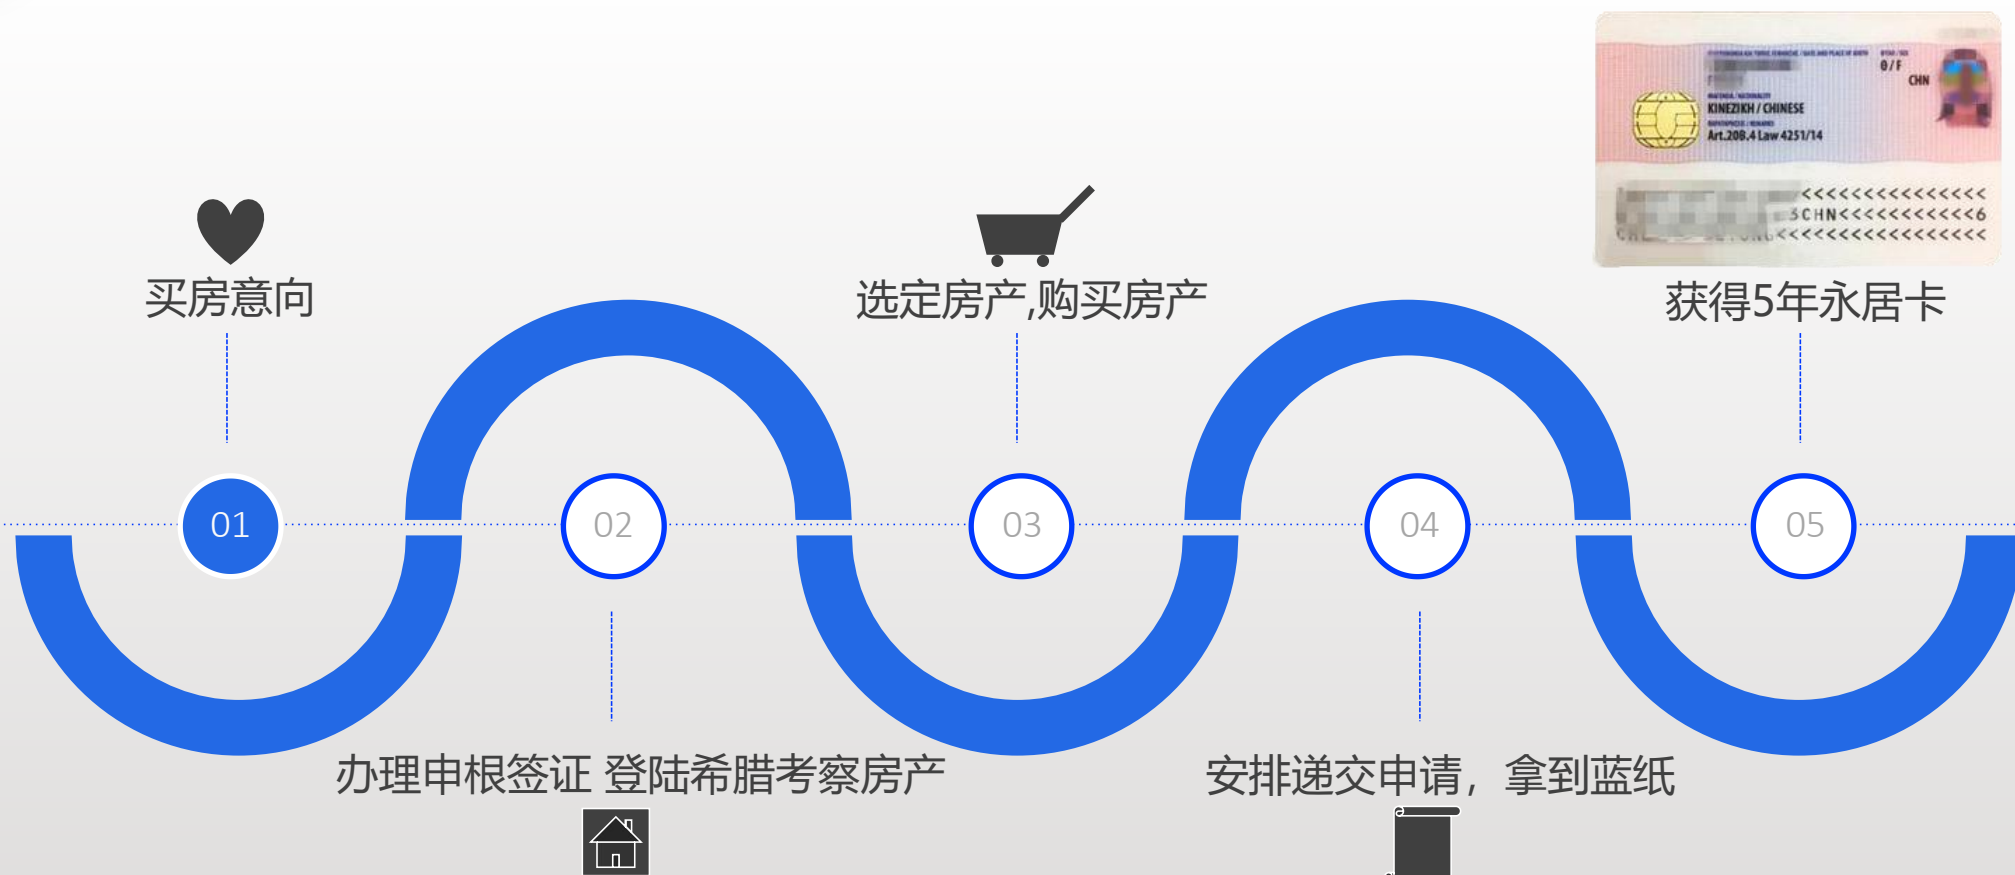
O/F
CHN
KINEZIKH / CHINESE
Art.208.4 Law 4251/14
<<<<<<<<<<<<<<<
SCHN<<<<<<<<<<<6
<<<<<<<<<<<<<<<<

买房意向

选定房产,购买房产

获得5年永居卡

01

02

03

04

05

办理申根签证 登陆希腊考察房产

安排递交申请，拿到蓝纸